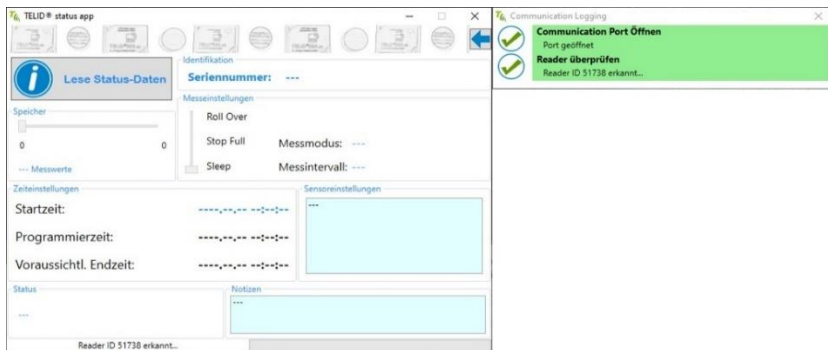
TELID® status app

Lese Status-Daten

Identifikation
Seriennummer: ---

Speicher
0 0
--- Messwerte

Messeinstellungen
Roll Over
Stop Full
Sleep
Messmodus: ---
Messintervall: ---

Zeiteinstellungen
Startzeit: ----.--.-- --:--:--
Programmierzeit: ----.--.-- --:--:--
Voraussichtl. Endzeit: ----.--.-- --:--:--

Sensoreinstellungen
---

Status
---

Notizen
---

Reader ID 51738 erkannt...

Communication Logging
Communication Port Öffnen
Port geöffnet
Reader überprüfen
Reader ID 51738 erkannt...